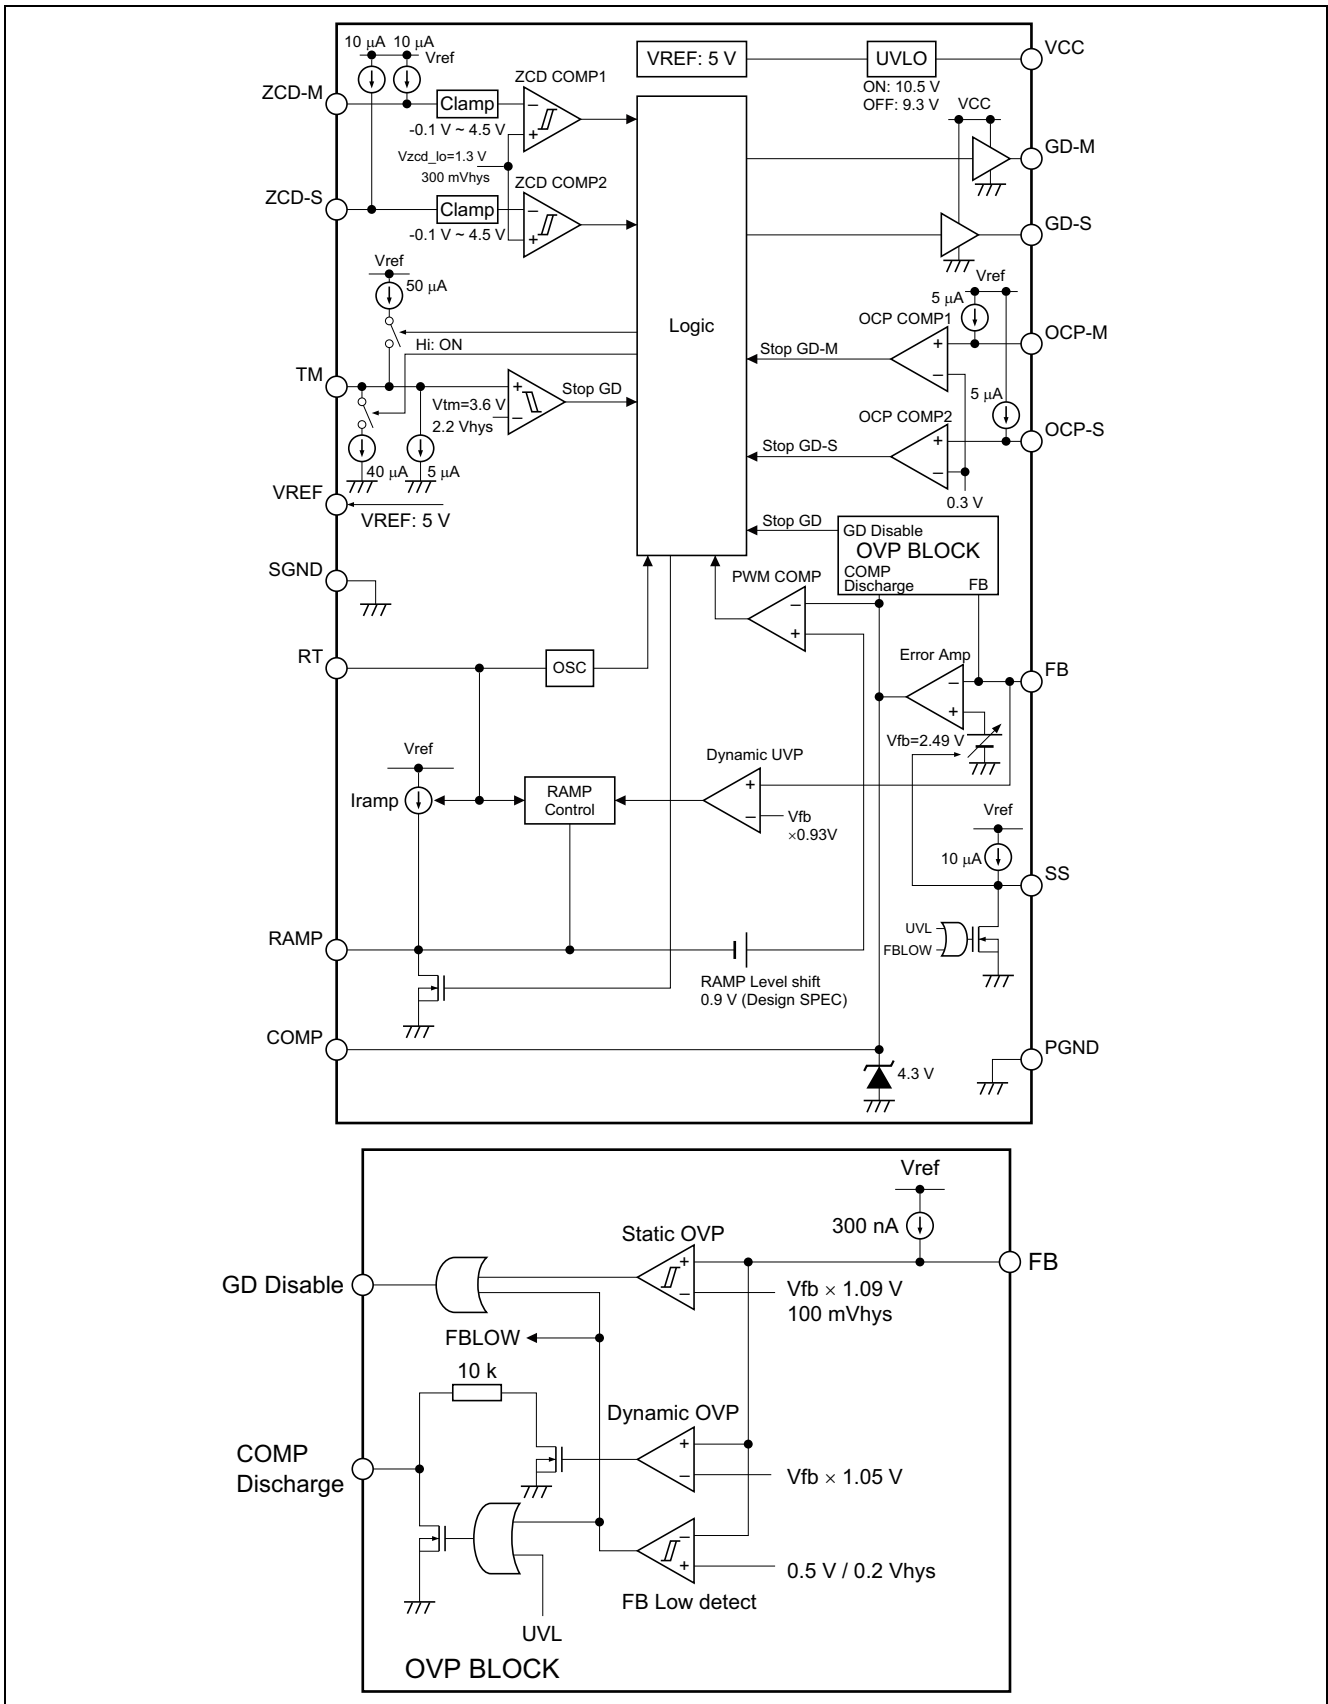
10 μA 10 μA
Vref
VREF: 5 V
UVLO
VCC
ON: 10.5 V
OFF: 9.3 V
ZCD-M
Clamp
ZCD COMP1
-0.1 V ~ 4.5 V
Vzcd_lo=1.3 V
300 mVhys
ZCD COMP2
ZCD-S
Clamp
-0.1 V ~ 4.5 V
VCC
GD-M
GD-S
Vref
50 μA
Logic
Vref
5 μA
OCP COMP1
OCP-M
Hi: ON
Stop GD-M
TM
Stop GD
Vtm=3.6 V
2.2 Vhys
5 μA
OCP COMP2
OCP-S
Stop GD-S
40 μA 5 μA
0.3 V
VREF
VREF: 5 V
Stop GD
GD Disable
OVP BLOCK
COMP
Discharge
FB
SGND
PWM COMP
RT
OSC
Error Amp
FB
Vfb=2.49 V
Dynamic UVP
Vref
Iramp
RAMP
Control
Vfb
×0.93V
Vref
10 μA
SS
UVL
FBLOW
RAMP
RAMP Level shift
0.9 V (Design SPEC)
COMP
PGND
4.3 V

Vref
300 nA
Static OVP
FB
GD Disable
Vfb × 1.09 V
100 mVhys
FBLOW
10 k
Dynamic OVP
COMP
Discharge
Vfb × 1.05 V
0.5 V / 0.2 Vhys
FB Low detect
UVL
OVP BLOCK